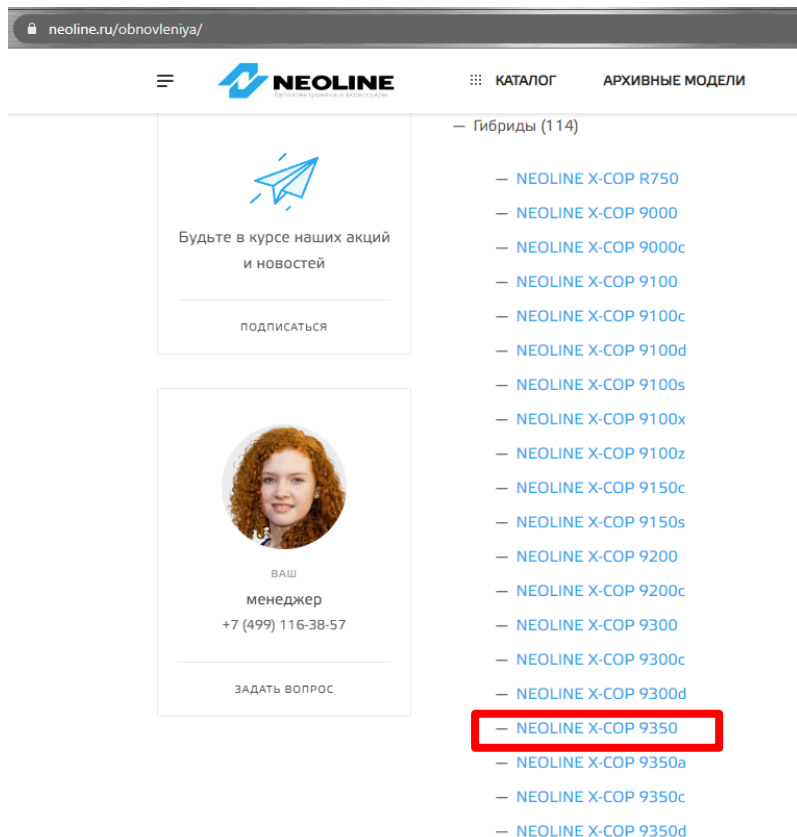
neoline.ru/obnovleniya/

NEOLINE
Автоэлектроника и аксессуары

КАТАЛОГ

АРХИВНЫЕ МОДЕЛИ

Будьте в курсе наших акций и новостей

ПОДПИСАТЬСЯ

ВАШ
менеджер
+7 (499) 116-38-57

ЗАДАТЬ ВОПРОС

— Гибриды (114)

— NEOLINE X-COP R750
— NEOLINE X-COP 9000
— NEOLINE X-COP 9000c
— NEOLINE X-COP 9100
— NEOLINE X-COP 9100c
— NEOLINE X-COP 9100d
— NEOLINE X-COP 9100s
— NEOLINE X-COP 9100x
— NEOLINE X-COP 9100z
— NEOLINE X-COP 9150c
— NEOLINE X-COP 9150s
— NEOLINE X-COP 9200
— NEOLINE X-COP 9200c
— NEOLINE X-COP 9300
— NEOLINE X-COP 9300c
— NEOLINE X-COP 9300d
— NEOLINE X-COP 9350
— NEOLINE X-COP 9350a
— NEOLINE X-COP 9350c
— NEOLINE X-COP 9350d